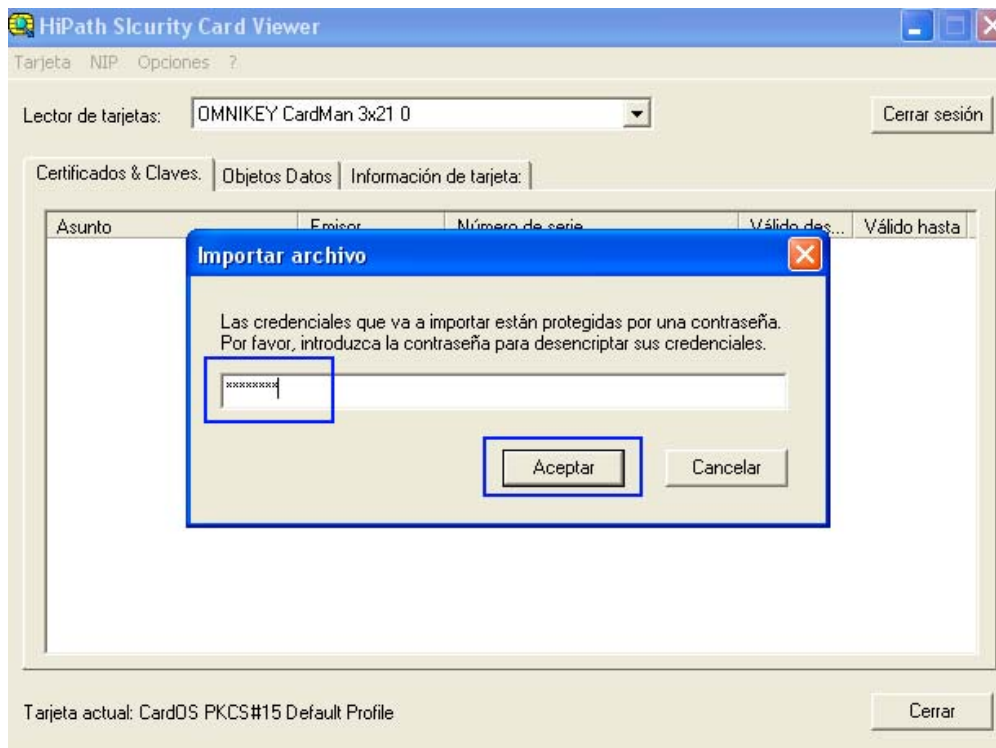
HiPath SIcurity Card Viewer

Tarjeta NIP Opciones ?

Lector de tarjetas: OMNIKEY CardMan 3x21 0

Cerrar sesión

Certificados & Claves. | Objetos Datos | Información de tarjeta:

| Asunto | Emisor | Número de serie | Válido des... | Válido hasta |
|---|---|---|---|---|

Importar archivo

Las credenciales que va a importar están protegidas por una contraseña. Por favor, introduzca la contraseña para desencriptar sus credenciales.

********

Aceptar

Cancelar

Tarjeta actual: CardOS PKCS#15 Default Profile

Cerrar